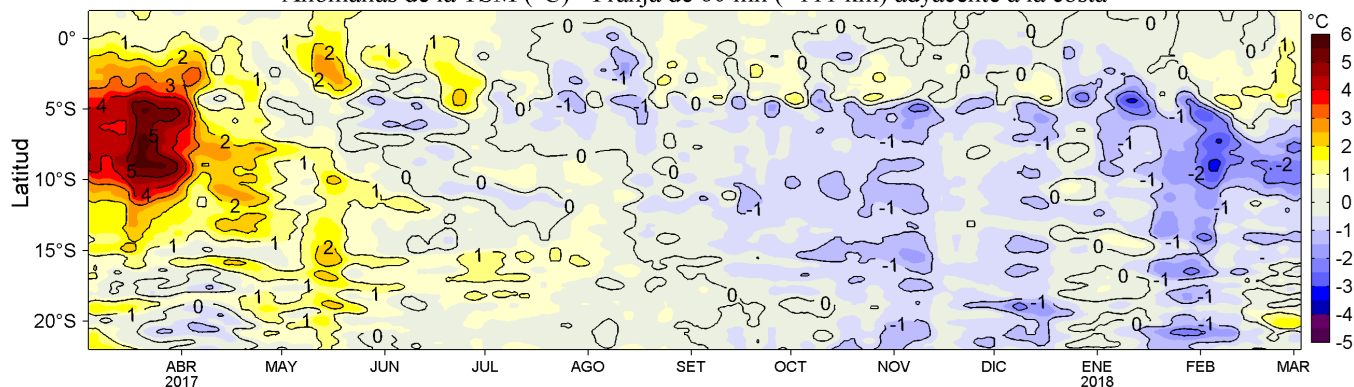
Anomalías de la TSM (°C) - Franja de 60 mn (~111 km) adyacente a la costa

Latitud

0°
5°S
10°S
15°S
20°S

ABR
2017
MAY
JUN
JUL
AGO
SET
OCT
NOV
DIC
ENE
2018
FEB
MAR

°C
6
5
4
3
2
1
0
-1
-2
-3
-4
-5

1 2 3 4 5 5 4 2 2 1 2 2 1 1 1 1 2 1 1 0 0 0 0 0 -1 -1 -1 0 0 0 0 1 1 1 0 -1 -1 -1 -1 -1 -1 -1 -1 -2 -2 -1 -1 0 0 0 0 0 -1 -1 -1 -1 -1 0 2 1 1 1 0 0 0 1